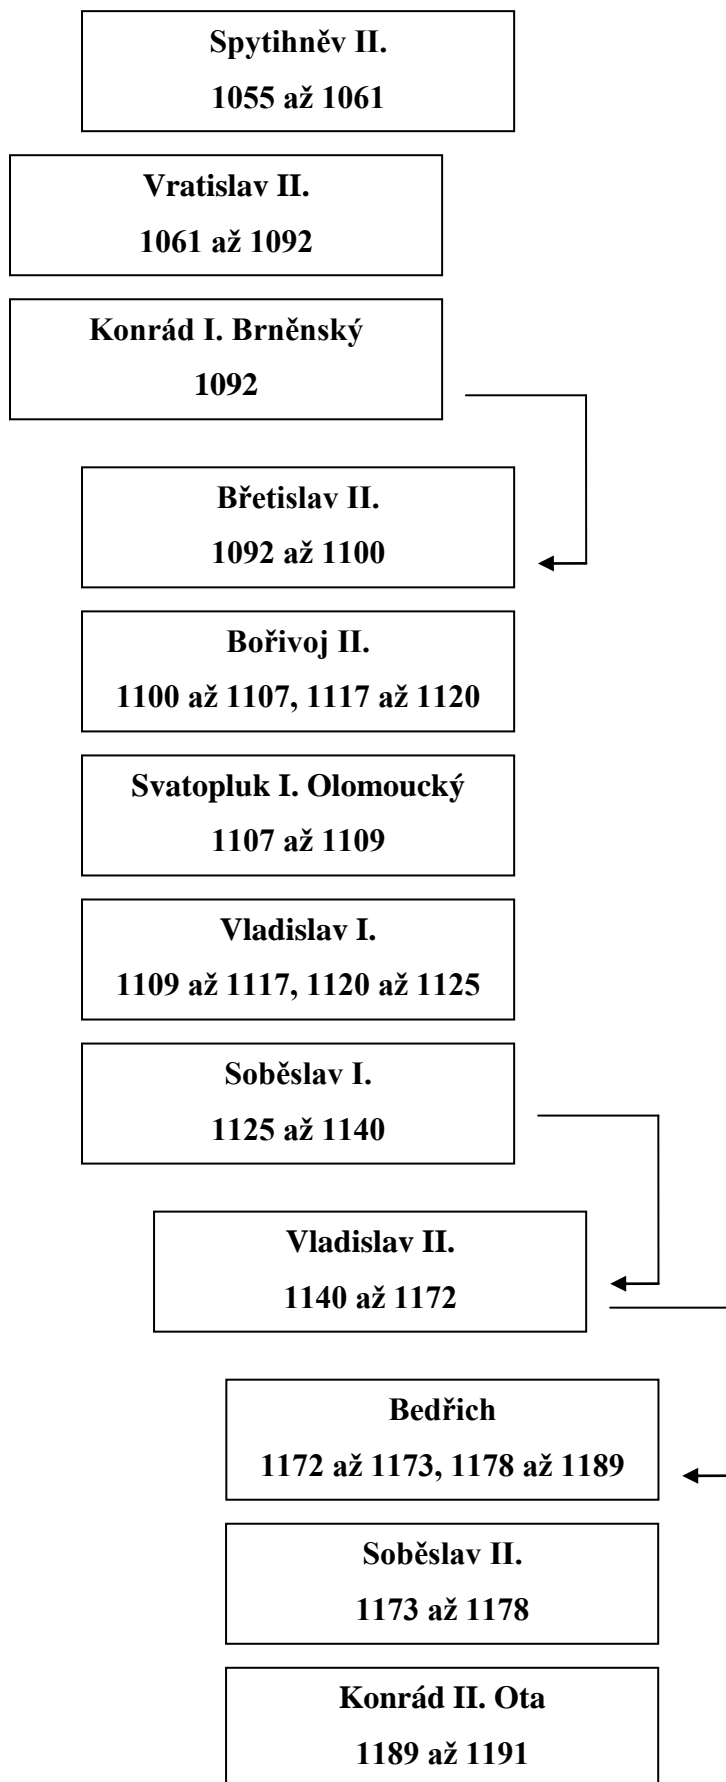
Spytihněv II.
1055 až 1061

Vratislav II.
1061 až 1092

Konrád I. Brněnský
1092

Břetislav II.
1092 až 1100

Bořivoj II.
1100 až 1107, 1117 až 1120

Svatopluk I. Olomoucký
1107 až 1109

Vladislav I.
1109 až 1117, 1120 až 1125

Soběslav I.
1125 až 1140

Vladislav II.
1140 až 1172

Bedřich
1172 až 1173, 1178 až 1189

Soběslav II.
1173 až 1178

Konrád II. Ota
1189 až 1191